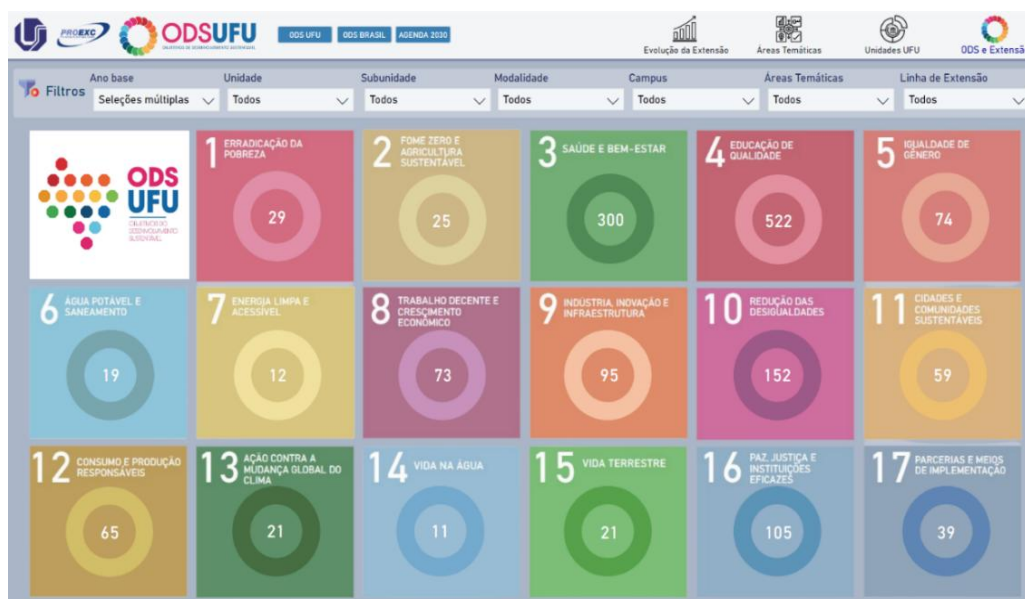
PROEXC ODSUFU OBJETIVOS DE DESENVOLVIMENTO SUSTENTÁVEL

ODS UFU | ODS BRASIL | AGENDA 2030

Evolução da Extensão | Áreas Temáticas | Unidades UFU | ODS e Extensão

Filtros

| Ano base | Unidade | Subunidade | Modalidade | Campus | Áreas Temáticas | Linha de Extensão |
|---|---|---|---|---|---|---|
| Seleções múltiplas | Todos | Todos | Todos | Todos | Todos | Todos |

ODS UFU OBJETIVOS DE DESENVOLVIMENTO SUSTENTÁVEL

1 ERRADICAÇÃO DA POBREZA 29

2 FOME ZERO E AGRICULTURA SUSTENTÁVEL 25

3 SAÚDE E BEM-ESTAR 300

4 EDUCAÇÃO DE QUALIDADE 522

5 IGUALDADE DE GÊNERO 74

6 ÁGUA POTÁVEL E SANEAMENTO 19

7 ENERGIA LIMPA E ACESSÍVEL 12

8 TRABALHO DECENTE E CRESCIMENTO ECONÔMICO 73

9 INDÚSTRIA, INOVAÇÃO E INFRAESTRUTURA 95

10 REDUÇÃO DAS DESIGUALDADES 152

11 CIDADES E COMUNIDADES SUSTENTÁVEIS 59

12 CONSUMO E PRODUÇÃO RESPONSÁVEIS 65

13 AÇÃO CONTRA A MUDANÇA GLOBAL DO CLIMA 21

14 VIDA NA ÁGUA 11

15 VIDA TERRESTRE 21

16 PAZ, JUSTIÇA E INSTITUIÇÕES EFICAZES 105

17 PARCERIAS E MEIOS DE IMPLEMENTAÇÃO 39